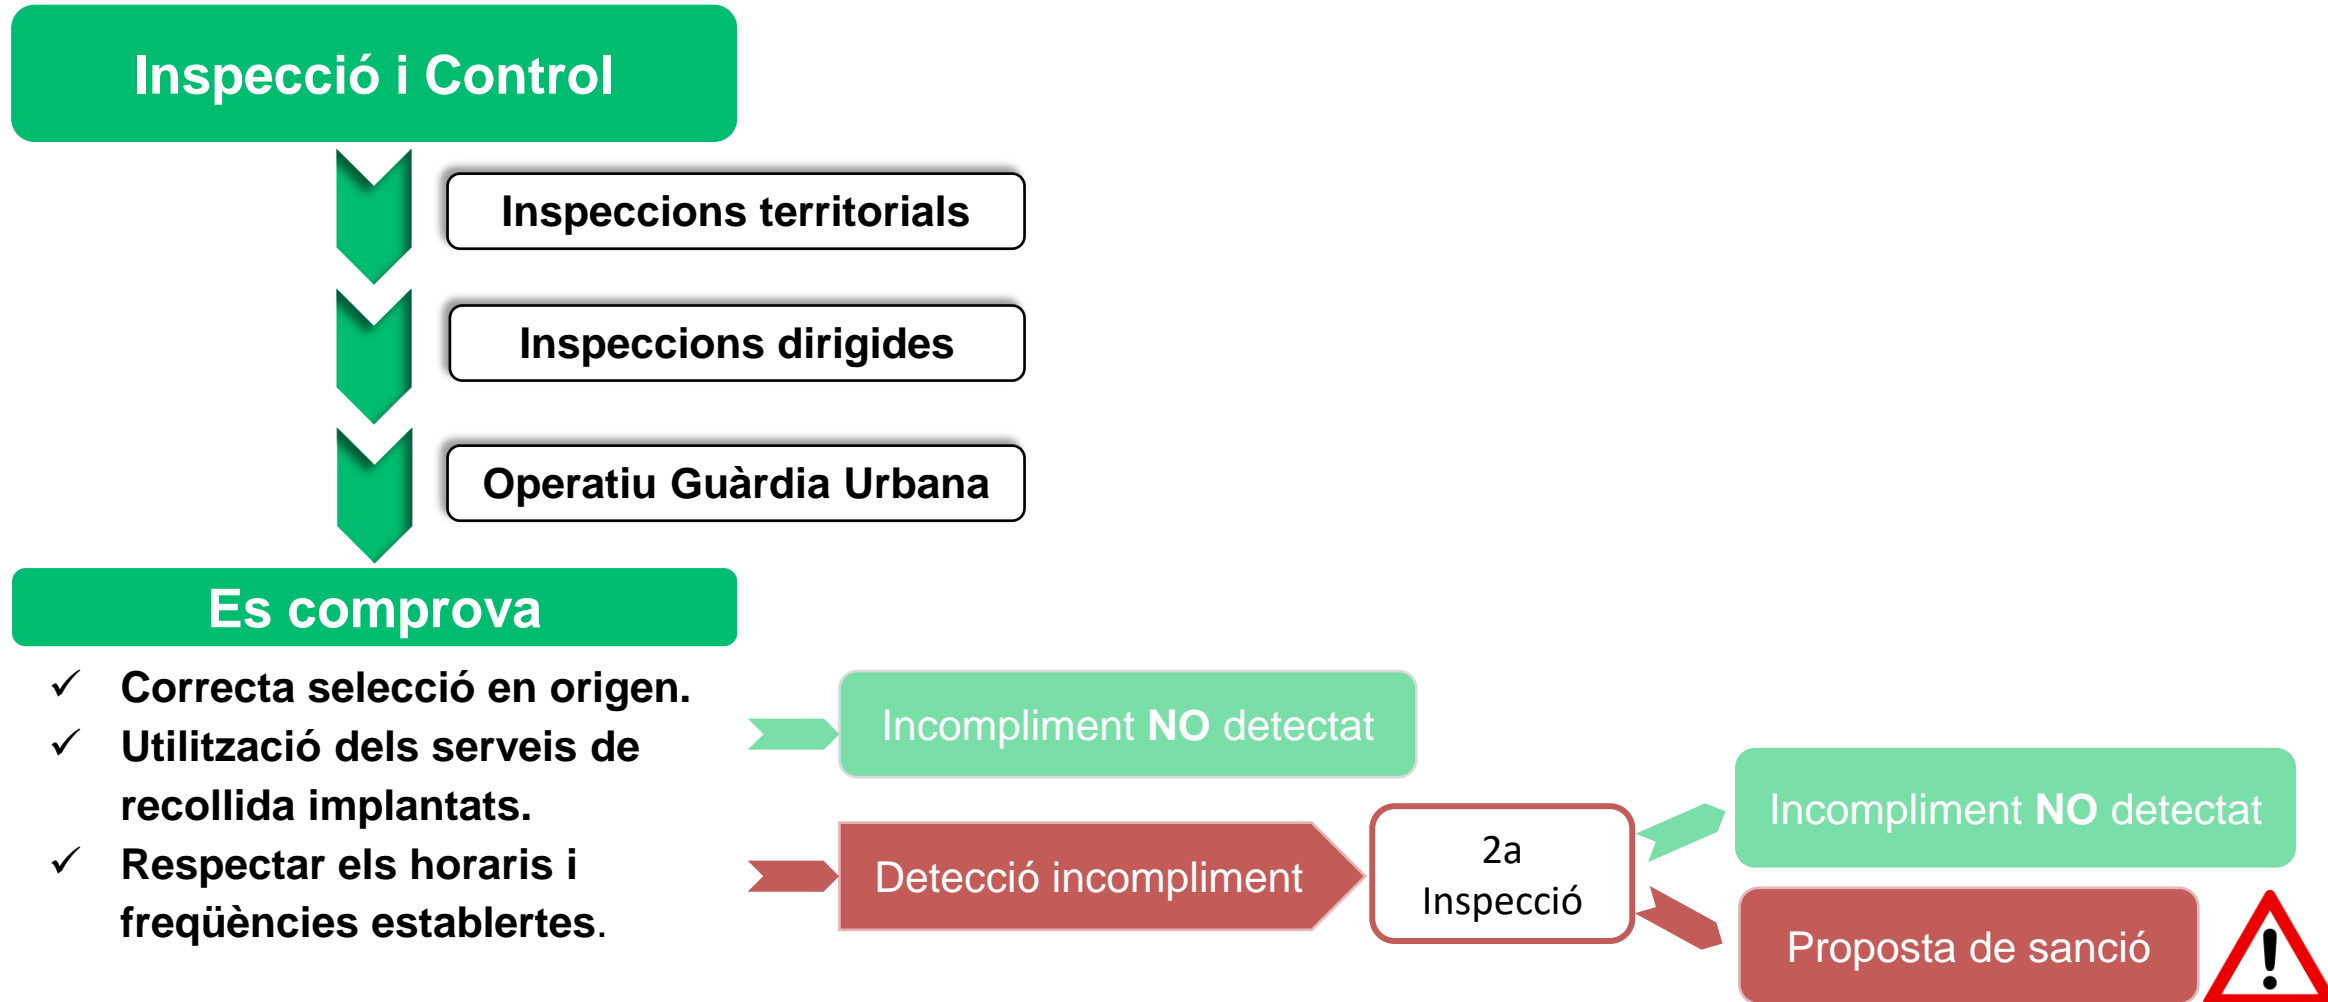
Inspecció i Control

Inspeccions territorials

Inspeccions dirigides

Operatiu Guàrdia Urbana

Es comprova

✓ Correcta selecció en origen.
✓ Utilització dels serveis de recollida implantats.
✓ Respectar els horaris i freqüències establertes.

Incompliment NO detectat

Detecció incompliment

2a Inspecció

Incompliment NO detectat

Proposta de sanció